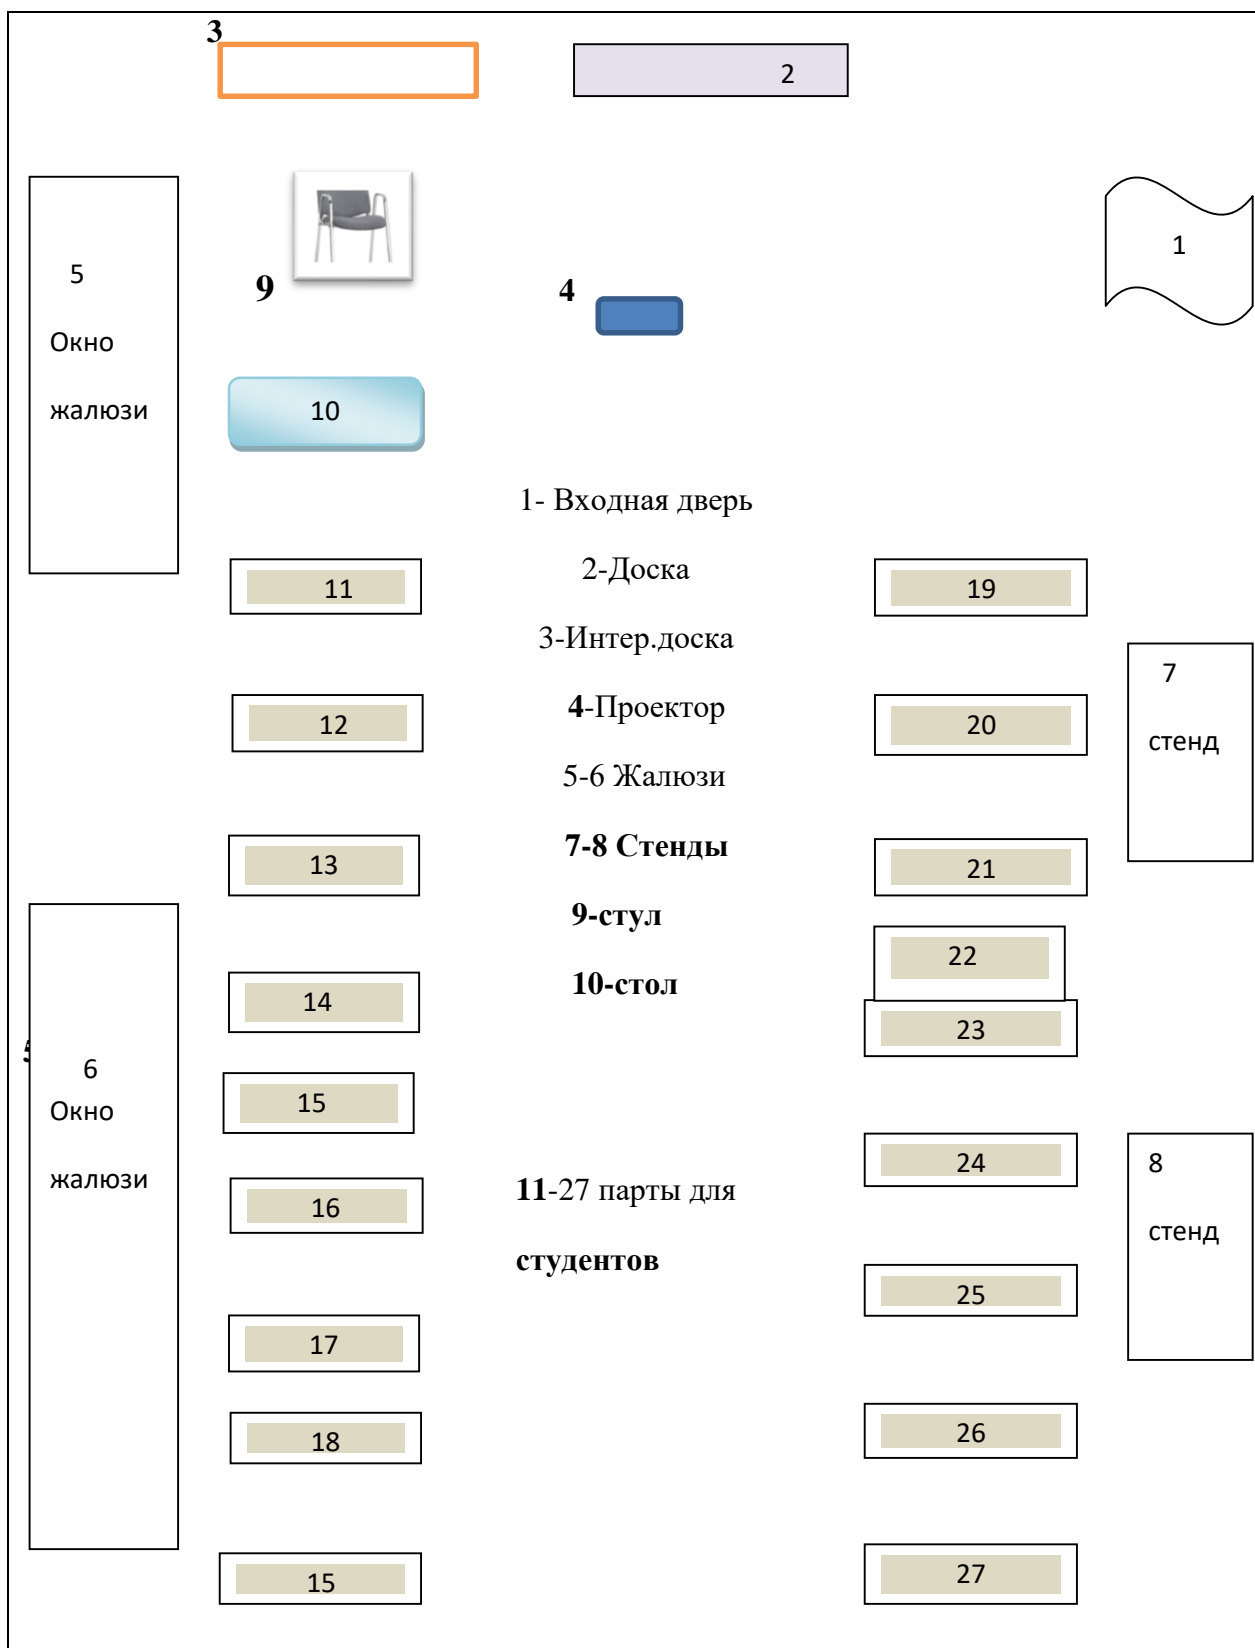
3

2

5

Окно

жалюзи

9

4

1

10

1- Входная дверь

2-Доска

3-Интер.доска

4-Проектор

5-6 Жалюзи

7-8 Стенды

9-стул

10-стол

11

12

13

14

15

16

17

18

15

19

20

21

22

23

24

25

26

27

7

стенд

8

стенд

5

6

Окно

жалюзи

11-27 парты для студентов